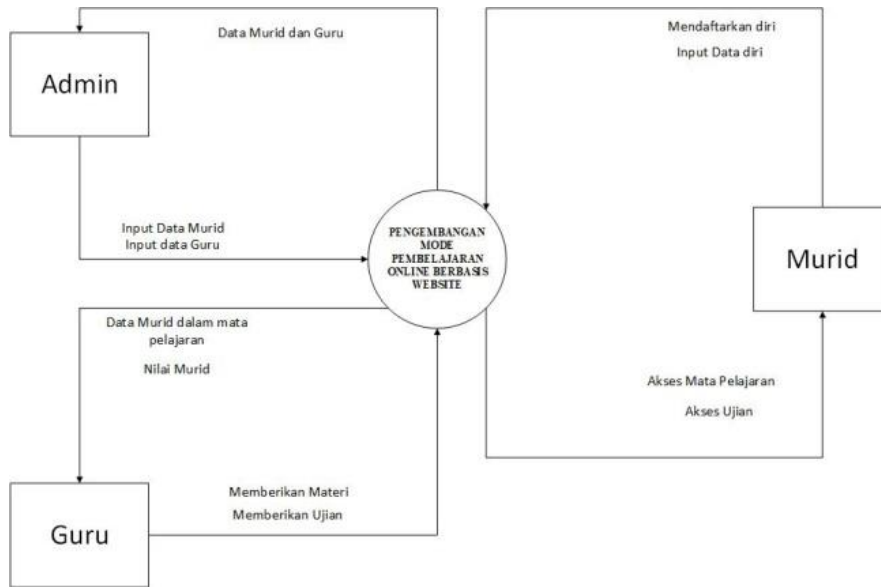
Admin

Data Murid dan Guru

Input Data Murid
Input data Guru

Mendaftarkan diri
Input Data diri

PENGEMBANGAN MODE PEMBELAJARAN ONLINE BERBASIS WEBSITE

Murid

Data Murid dalam mata pelajaran

Nilai Murid

Akses Mata Pelajaran

Akses Ujian

Memberikan Materi
Memberikan Ujian

Guru